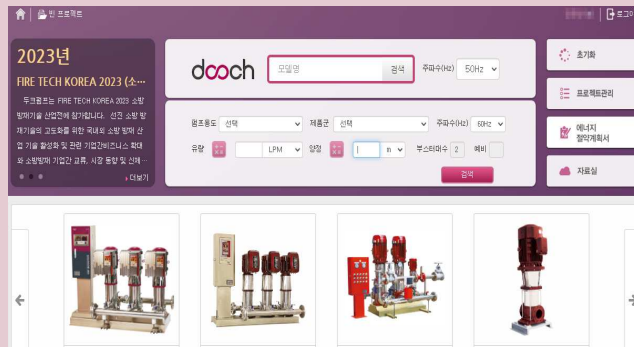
빈 프로젝트

로그아

2023년

FIRE TECH KOREA 2023 (소...

두크펌프는 FIRE TECH KOREA 2023 소방 방재기를 산업전에 참가합니다. 선진 소방 방재기술의 고도화를 위한 국내외 소방 방재 산업 기술 활성화 및 관련 기업간 비즈니스 확대와 소방방재 기업간 교류, 시장 동향 및 신제...

+ 더보기

dooch

모델명

검색

주파수(Hz)

50Hz

펌프용도

선택

제품군

선택

주파수(Hz)

60Hz

유량

LPM

양정

m

부스터마수

2

예비

검색

초기화

프로젝트관리

에너지 절약계획서

자료실